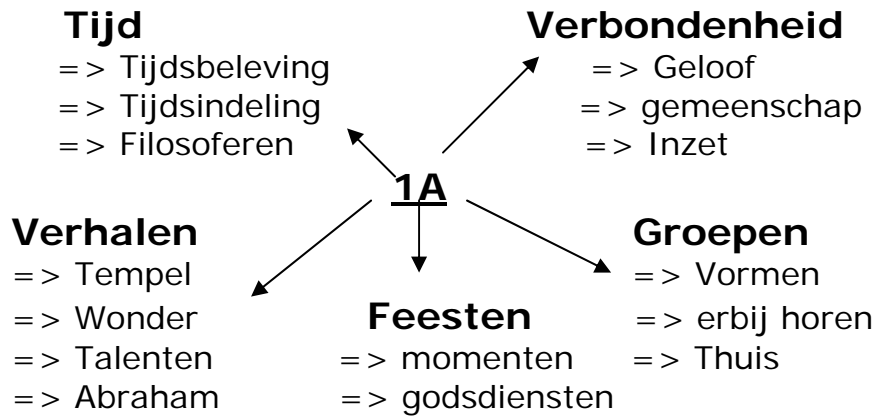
Tijd
=> Tijdsbeleving
=> Tijdsindeling
=> Filosoferen

Verbondenheid
=> Geloof
=> gemeenschap
=> Inzet

1A

Verhalen
=> Tempel
=> Wonder
=> Talenten
=> Abraham

Feesten
=> momenten
=> godsdiensten

Groepen
=> Vormen
=> erbij horen
=> Thuis